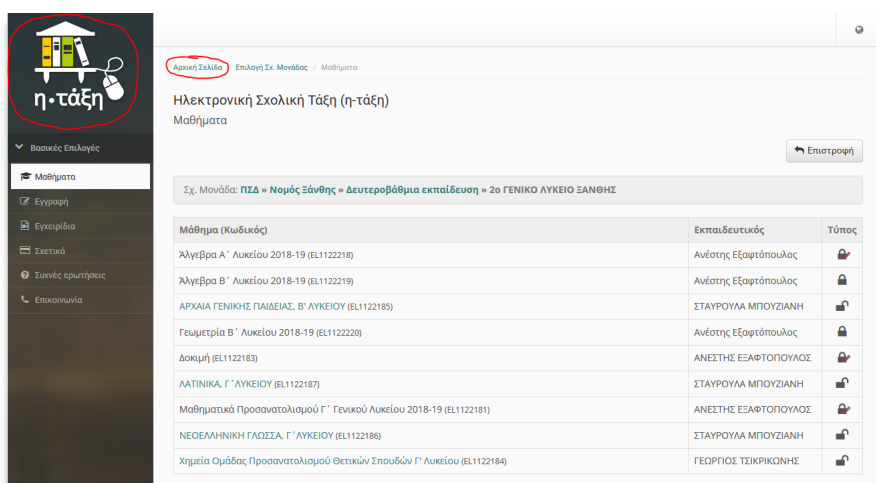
η·τάξη

Βασικές Επιλογές

Μαθήματα

Εγγραφή

Εγχειρίδια

Σχετικά

Συχνές ερωτήσεις

Επικοινωνία

Αρχική Σελίδα / Επιλογή Σχ. Μονάδας / Μαθήματα

Ηλεκτρονική Σχολική Τάξη (η-τάξη)

Μαθήματα

Επιστροφή

Σχ. Μονάδα: ΠΣΔ » Νομός Ξάνθης » Δευτεροβάθμια εκπαίδευση » 2ο ΓΕΝΙΚΟ ΛΥΚΕΙΟ ΞΑΝΘΗΣ

| Μάθημα (Κωδικός) | Εκπαιδευτικός | Τύπος |
|---|---|---|
| Άλγεβρα Α΄ Λυκείου 2018-19 (EL1122218) | Ανέστης Εξαφτόπουλος | |
| Άλγεβρα Β΄ Λυκείου 2018-19 (EL1122219) | Ανέστης Εξαφτόπουλος | |
| ΑΡΧΑΙΑ ΓΕΝΙΚΗΣ ΠΑΙΔΕΙΑΣ, Β' ΛΥΚΕΙΟΥ (EL1122185) | ΣΤΑΥΡΟΥΛΑ ΜΠΟΥΖΙΑΝΗ | |
| Γεωμετρία Β΄ Λυκείου 2018-19 (EL1122220) | Ανέστης Εξαφτόπουλος | |
| Δοκιμή (EL1122183) | ΑΝΕΣΤΗΣ ΕΞΑΦΤΟΠΟΥΛΟΣ | |
| ΛΑΤΙΝΙΚΑ, Γ΄ΛΥΚΕΙΟΥ (EL1122187) | ΣΤΑΥΡΟΥΛΑ ΜΠΟΥΖΙΑΝΗ | |
| Μαθηματικά Προσανατολισμού Γ΄ Γενικού Λυκείου 2018-19 (EL1122181) | ΑΝΕΣΤΗΣ ΕΞΑΦΤΟΠΟΥΛΟΣ | |
| ΝΕΟΕΛΛΗΝΙΚΗ ΓΛΩΣΣΑ, Γ΄ΛΥΚΕΙΟΥ (EL1122186) | ΣΤΑΥΡΟΥΛΑ ΜΠΟΥΖΙΑΝΗ | |
| Χημεία Ομάδας Προσανατολισμού Θετικών Σπουδών Γ' Λυκείου (EL1122184) | ΓΕΩΡΓΙΟΣ ΤΣΙΚΡΙΚΩΝΗΣ | |